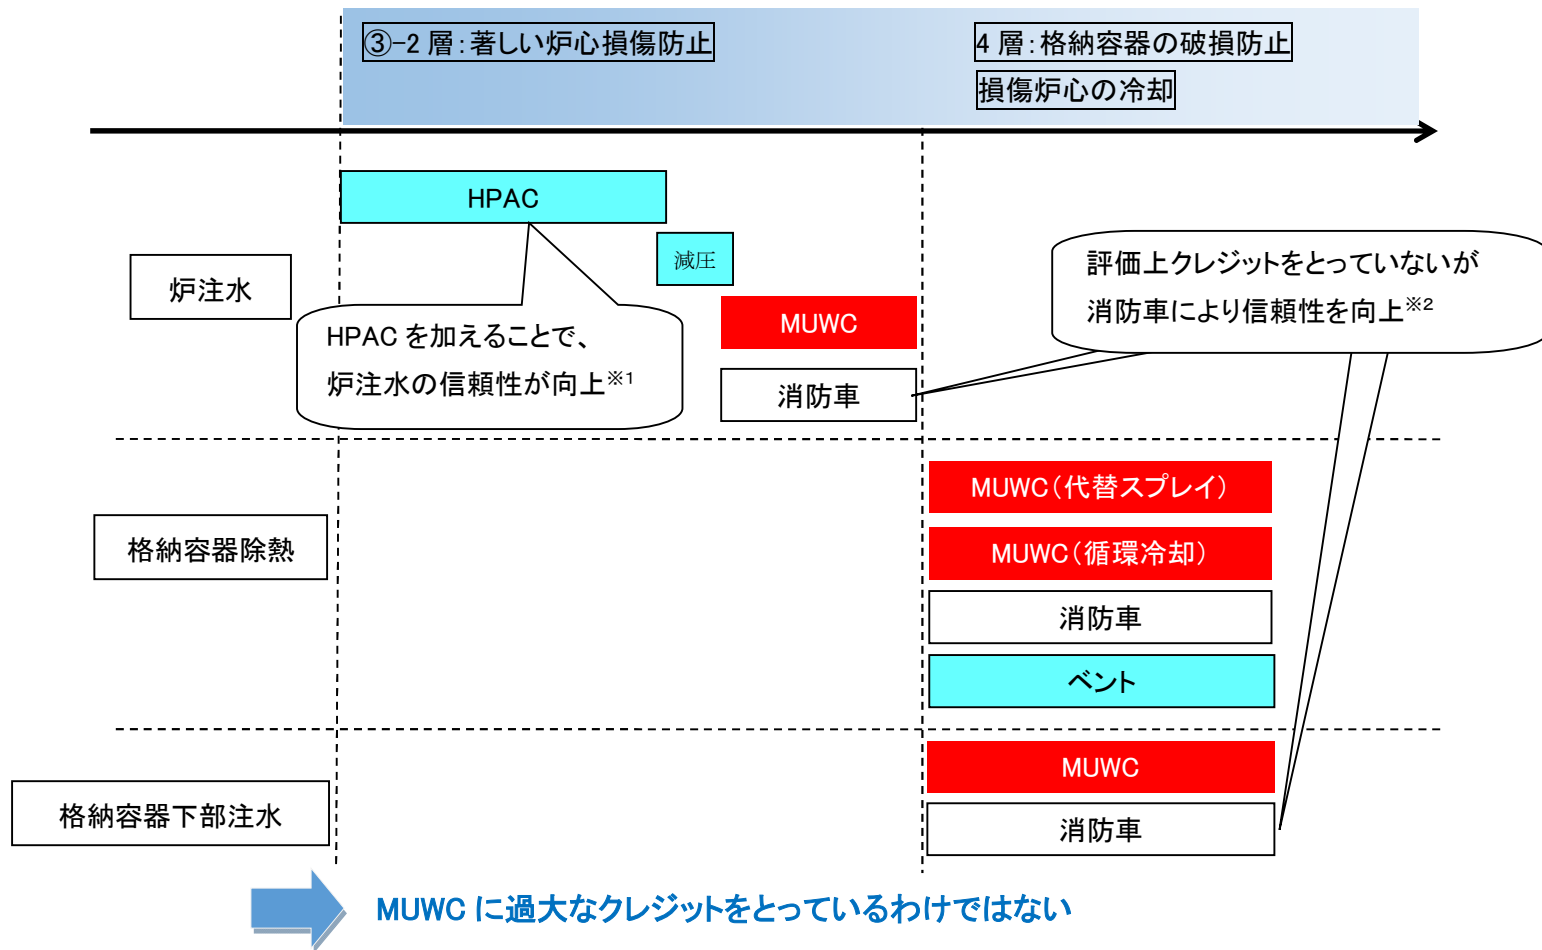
③-2 層：著しい炉心損傷防止

4 層：格納容器の破損防止

損傷炉心の冷却

HPAC

減圧

炉注水

HPAC を加えることで、炉注水の信頼性が向上$^{※1}$

MUWC

消防車

評価上クレジットをとっていないが消防車により信頼性を向上$^{※2}$

格納容器除熱

MUWC（代替スプレイ）

MUWC（循環冷却）

消防車

ベント

格納容器下部注水

MUWC

消防車

MUWC に過大なクレジットをとっているわけではない